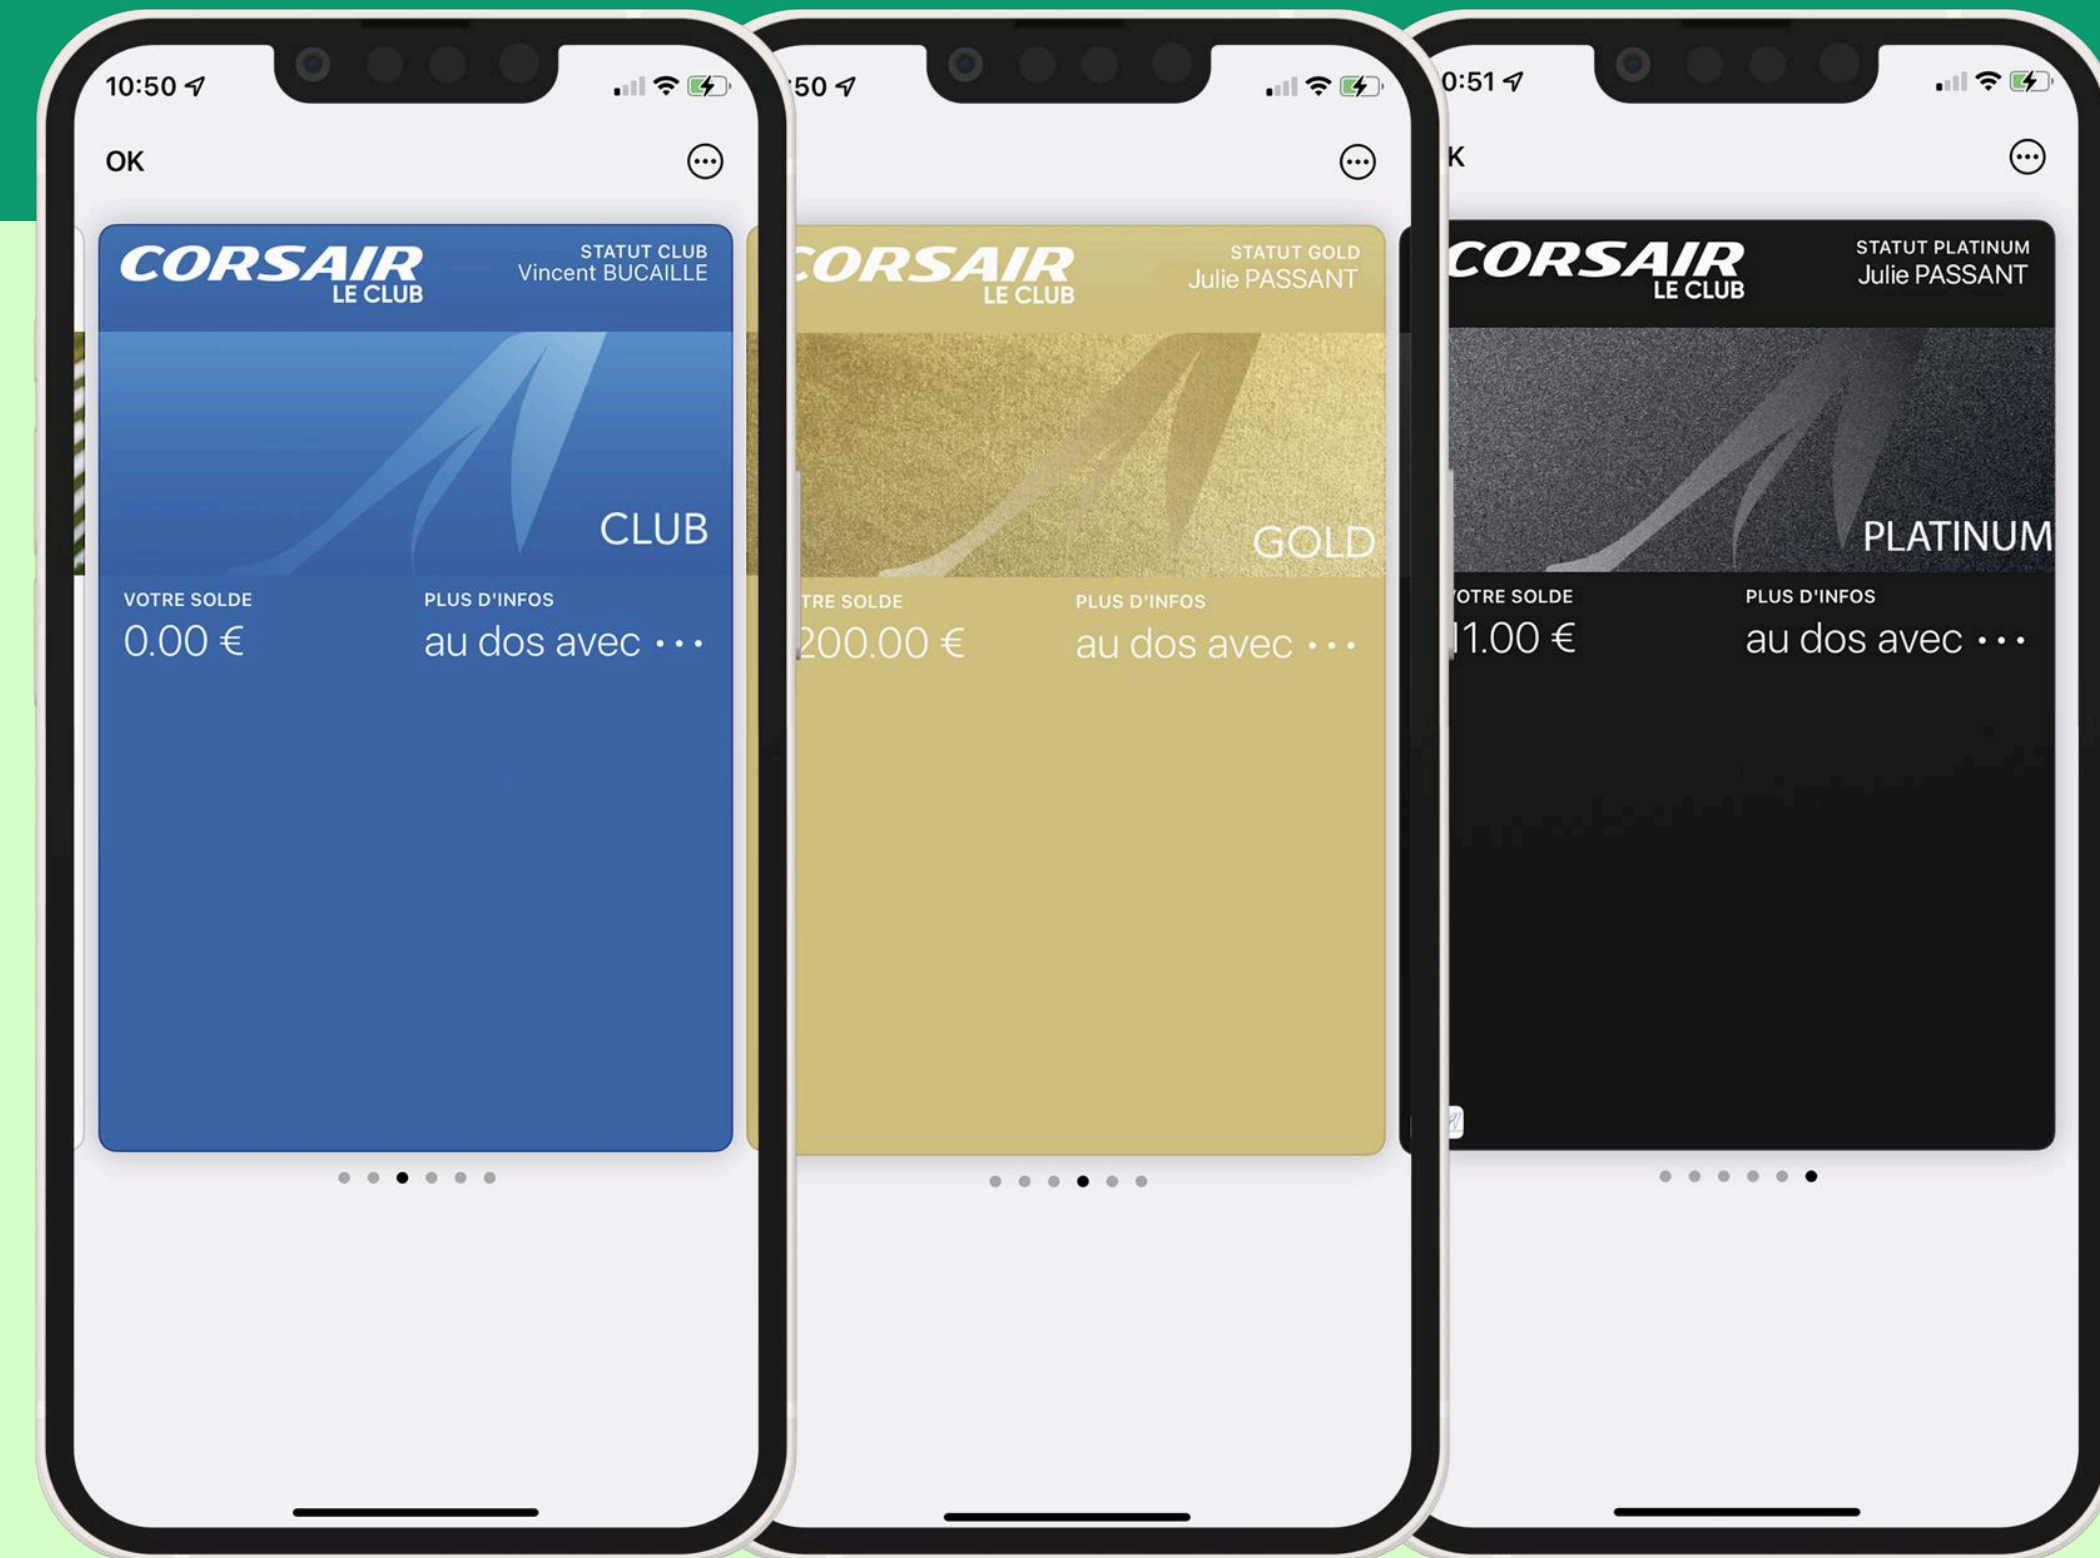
10:50

OK

CORSAIR LE CLUB

STATUT CLUB
Vincent BUCAILLE

CLUB

VOTRE SOLDE
0.00 €

PLUS D'INFOS
au dos avec • • •

:50

CORSAIR LE CLUB

STATUT GOLD
Julie PASSANT

GOLD

TRE SOLDE
200.00 €

PLUS D'INFOS
au dos avec • • •

0:51

K

CORSAIR LE CLUB

STATUT PLATINUM
Julie PASSANT

PLATINUM

OTRE SOLDE
11.00 €

PLUS D'INFOS
au dos avec • • •